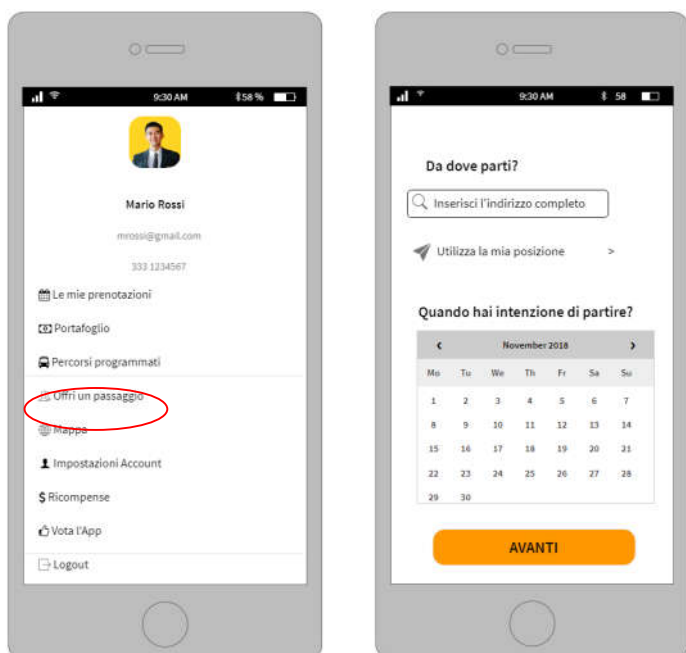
9:30 AM 58 %

Mario Rossi

mrossi@gmail.com

333 1234567

Le mie prenotazioni

Portafoglio

Percorsi programmati

Offri un passaggio

Mappa

Impostazioni Account

$ Ricompense

Vota l'App

Logout

9:30 AM 58

Da dove parti?

Inserisci l'indirizzo completo

Utilizza la mia posizione >

Quando hai intenzione di partire?

‹ November 2018 ›

| Mo | Tu | We | Th | Fr | Sa | Su |
|---|---|---|---|---|---|---|
| 1 | 2 | 3 | 4 | 5 | 6 | 7 |
| 8 | 9 | 10 | 11 | 12 | 13 | 14 |
| 15 | 16 | 17 | 18 | 19 | 20 | 21 |
| 22 | 23 | 24 | 25 | 26 | 27 | 28 |
| 29 | 30 | | | | | |

AVANTI